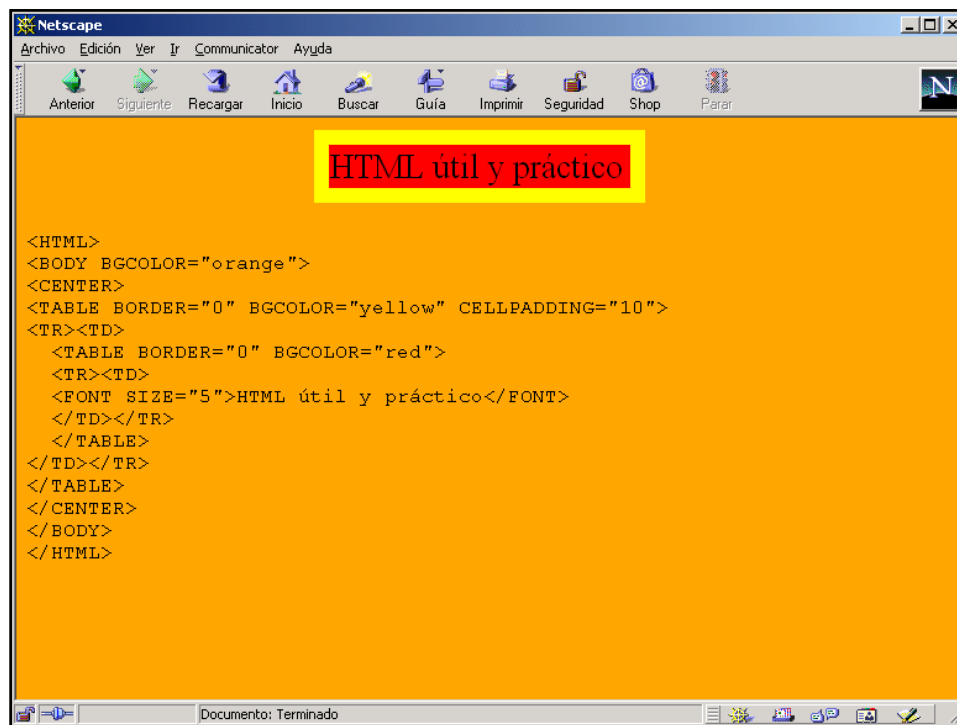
Netscape

Archivo Edición Ver Ir Communicator Ayuda

Anterior Siguiente Recargar Inicio Buscar Guía Imprimir Seguridad Shop Parar

HTML útil y práctico

<HTML>
<BODY BGCOLOR="orange">
<CENTER>
<TABLE BORDER="0" BGCOLOR="yellow" CELLPADDING="10">
<TR><TD>
<TABLE BORDER="0" BGCOLOR="red">
<TR><TD>
<FONT SIZE="5">HTML útil y práctico</FONT>
</TD></TR>
</TABLE>
</TD></TR>
</TABLE>
</CENTER>
</BODY>
</HTML>

Documento: Terminado